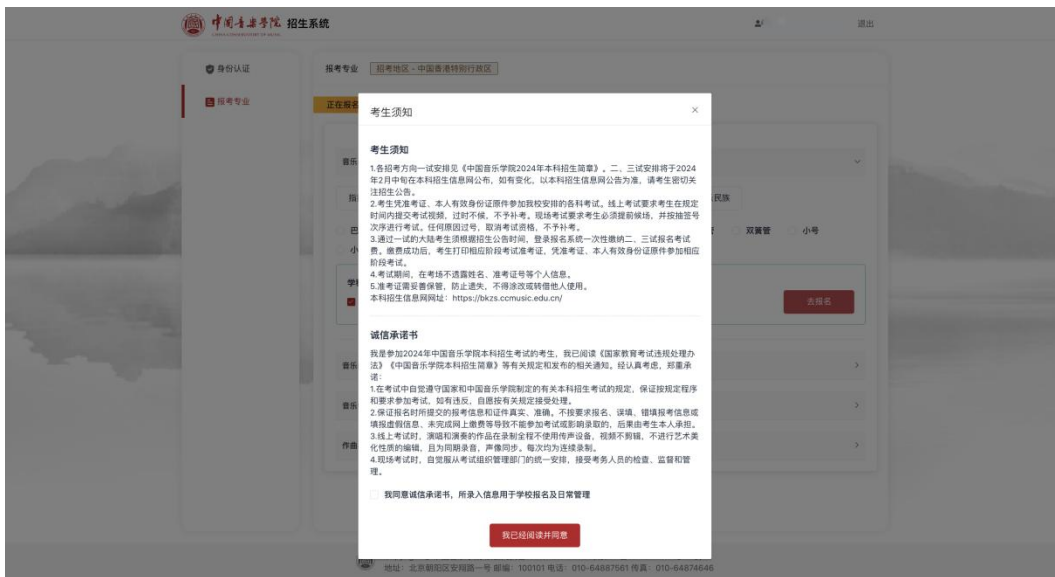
中国音乐学院 招生系统

退出

身份认证

报考专业

报考专业 招考地区 - 中国香港特别行政区

正在报名

音乐

民族

巴

双簧管

小号

学

去报名

音乐

音乐

作曲

考生须知

×

考生须知

1.各招考方向一试安排见《中国音乐学院2024年本科招生简章》。二、三试安排将于2024年2月中旬在本科招生信息网公布，如有变化，以本科招生信息网公告为准，请考生密切关注招生公告。
2.考生凭准考证、本人有效身份证原件参加我校安排的各科考试。线上考试要求考生在规定时间内提交考试视频，过时不候，不予补考。现场考试要求考生必须提前候场，并按抽签号次序进行考试。任何原因过号，取消考试资格，不予补考。
3.通过一试的大陆考生须根据招生公告时间，登录报名系统一次性缴纳二、三试报名考试费，缴费成功后，考生打印相应阶段考试准考证，凭准考证、本人有效身份证原件参加相应阶段考试。
4.考试期间，在考场不透露姓名、准考证号等个人信息。
5.准考证需妥善保管，防止遗失，不得涂改或转借他人使用。
本科招生信息网网址：https://bkzs.ccmusic.edu.cn/

诚信承诺书

我是参加2024年中国音乐学院本科招生考试的考生，我已阅读《国家教育考试违规处理办法》《中国音乐学院本科招生简章》等有关规定和发布的相关通知。经认真考虑，郑重承诺：
1.在考试中自觉遵守国家和中国音乐学院制定的有关本科招生考试的规定，保证按规定程序和要求参加考试，如有违反，自愿按有关规定接受处理。
2.保证报名时所提交的报考信息和证件真实、准确。不按要求报名、误填、错填报考信息或填报虚假信息、未完成网上缴费等导致不能参加考试或影响录取的，后果由考生本人承担。
3.线上考试时，演唱和演奏的作品在录制全程不使用传声设备，视频不剪辑，不进行艺术美化性质的编辑，且为同期录音，声像同步。每次均为连续录制。
4.现场考试时，自觉服从考试组织管理部门的统一安排，接受考务人员的检查、监督和管理。

我同意诚信承诺书，所录入信息用于学校报名及日常管理

我已经阅读并同意

地址：北京朝阳区安翔路一号 邮编：100101 电话：010-64887561 传真：010-64874646